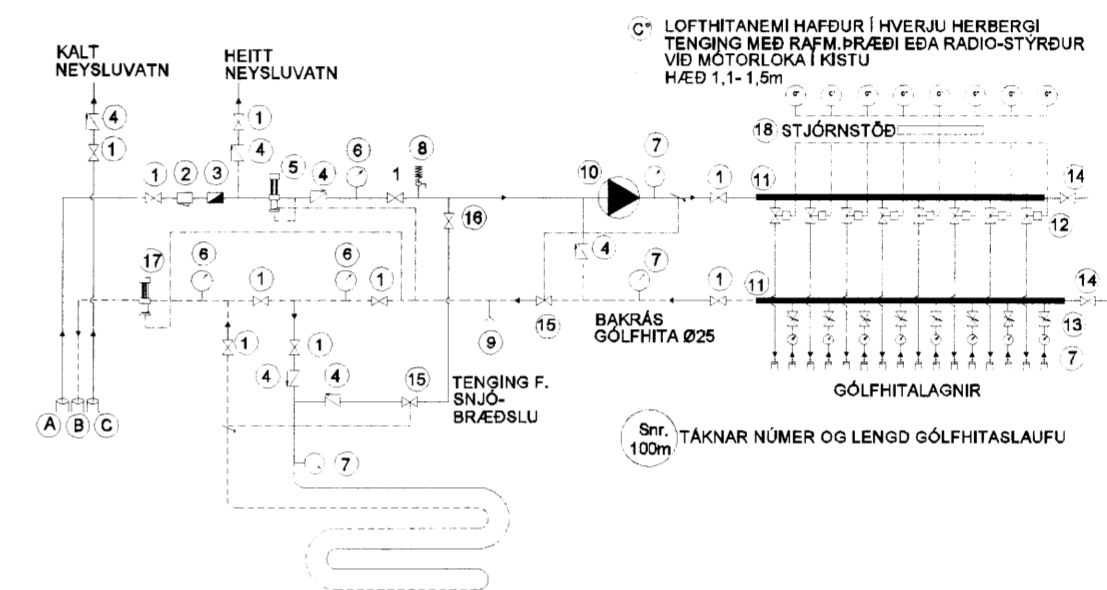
C° LOFTHITANEMI HAFÐUR Í HVERJU HERBERGI
TENGING MEÐ RAFM.ÞRÆÐI EÐA RADIO-STÝRÐUR
VIÐ MÓTORLOKA Í KISTU
HÆÐ 1,1- 1,5m

KALT
NEYSLUVATN

HEITT
NEYSLUVATN

4
1
1
4
1 2 3
5
4
6
1
8
10
7
1
11
14
18 STJÓRNSTÖÐ
16
12
17
6
1
6
1
4
7
1
11
14
9
15
BAKRÁS
GÓLFHITA Ø25
13
7
1
1
4
4
15
TENGING F.
SNJÓ-
BRÆÐSLU
GÓLFHITALAGNIR
A B C
7
Snr.
100m
TÁKNAR NÚMER OG LENGD GÓLFHITASLAUFU